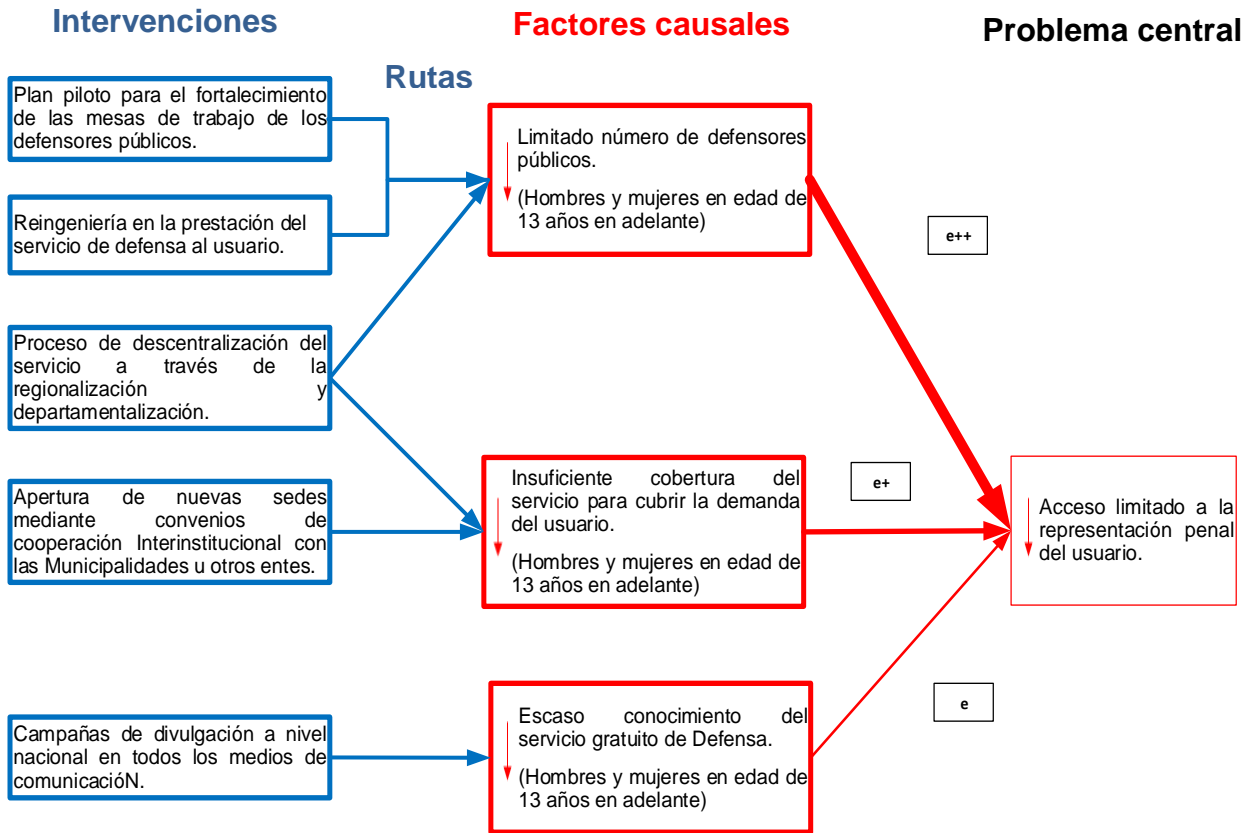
Intervenciones

Factores causales

Problema central

Rutas

Plan piloto para el fortalecimiento de las mesas de trabajo de los defensores públicos.

Reingeniería en la prestación del servicio de defensa al usuario.

Proceso de descentralización del servicio a través de la regionalización y departamentalización.

Apertura de nuevas sedes mediante convenios de cooperación Interinstitucional con las Municipalidades u otros entes.

Campañas de divulgación a nivel nacional en todos los medios de comunicacióN.

Limitado número de defensores públicos.

(Hombres y mujeres en edad de 13 años en adelante)

e++

Insuficiente cobertura del servicio para cubrir la demanda del usuario.

(Hombres y mujeres en edad de 13 años en adelante)

e+

Acceso limitado a la representación penal del usuario.

Escaso conocimiento del servicio gratuito de Defensa.

(Hombres y mujeres en edad de 13 años en adelante)

e